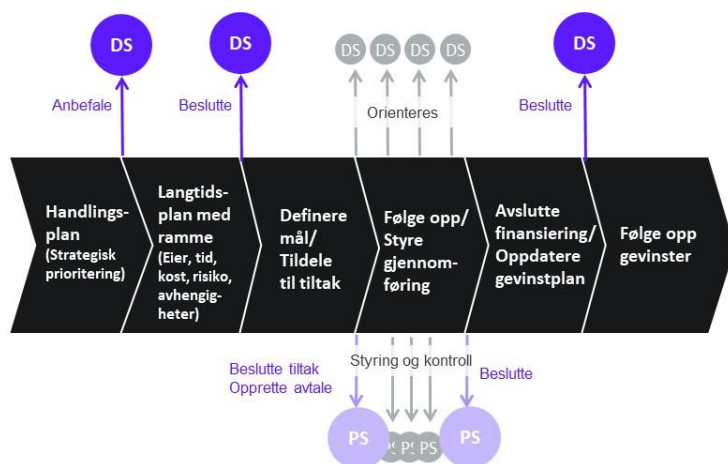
DS
Anbefale

DS
Beslutte

DS DS DS DS
Orienteres

DS
Beslutte

Handlingsplan (Strategisk prioritering)

Langtidsplan med ramme (Eier, tid, kost, risiko, avhengigheter)

Definere mål/ Tildele til tiltak

Følge opp/ Styre gjennomføring

Avslutte finansiering/ Oppdatere gevinstplan

Følge opp gevinster

Beslutte tiltak
Opprette avtale

Styring og kontroll

Beslutte

PS
PS PS PS
PS